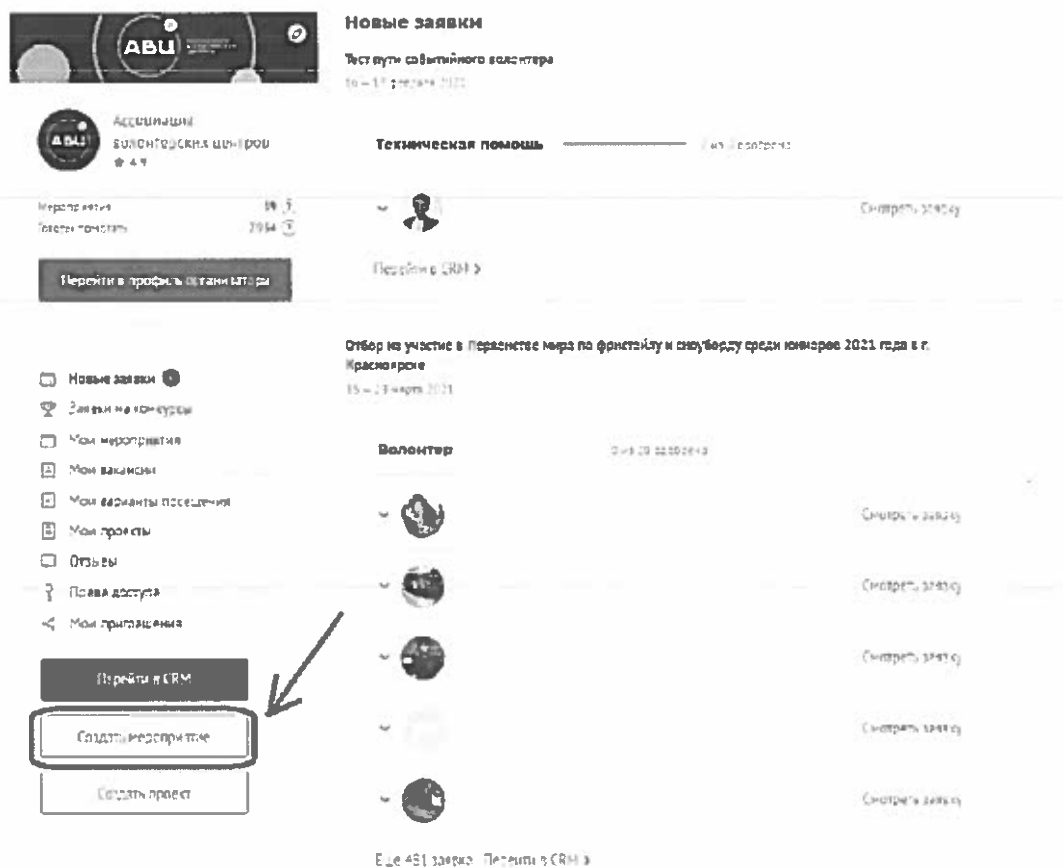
АВЦ

Ассоциация волонтерских центров
4.9

Мероприятия 99
Готовы помогать 7994

Перейти в профиль организатора

Новые заявки
Заявки на конкурсы
Мои мероприятия
Мои вакансии
Мои варианты посещения
Мои проекты
Отзывы
Права доступа
Мои приглашения

Перейти в CRM

Создать мероприятие

Создать проект

Новые заявки

Тест пути событийного волонтера
16 – 17 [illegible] 2021

Техническая помощь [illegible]

Смотреть заявку

Перейти в CRM >

Отбор на участие в Первенстве мира по фристайлу и сноуборду среди юниоров 2021 года в г. Красноярске
15 – 23 марта 2021

Волонтер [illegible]

Смотреть заявку

Смотреть заявку

Смотреть заявку

Смотреть заявку

Смотреть заявку

Еще 481 заявка. Перейти в CRM >